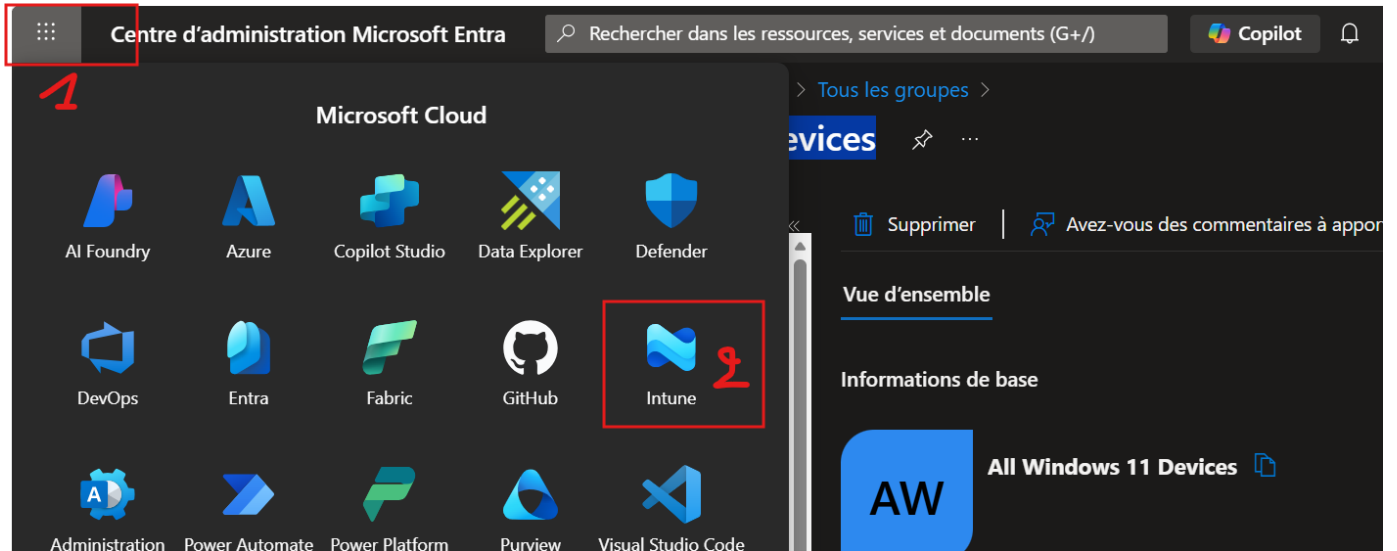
Centre d'administration Microsoft Entra

Rechercher dans les ressources, services et documents (G+/)

Copilot

1

Microsoft Cloud

AI Foundry
Azure
Copilot Studio
Data Explorer
Defender

DevOps
Entra
Fabric
GitHub
Intune

2

Administration
Power Automate
Power Platform
Purview
Visual Studio Code

> Tous les groupes >

evices

Supprimer | Avez-vous des commentaires à appor

Vue d'ensemble

Informations de base

AW

All Windows 11 Devices